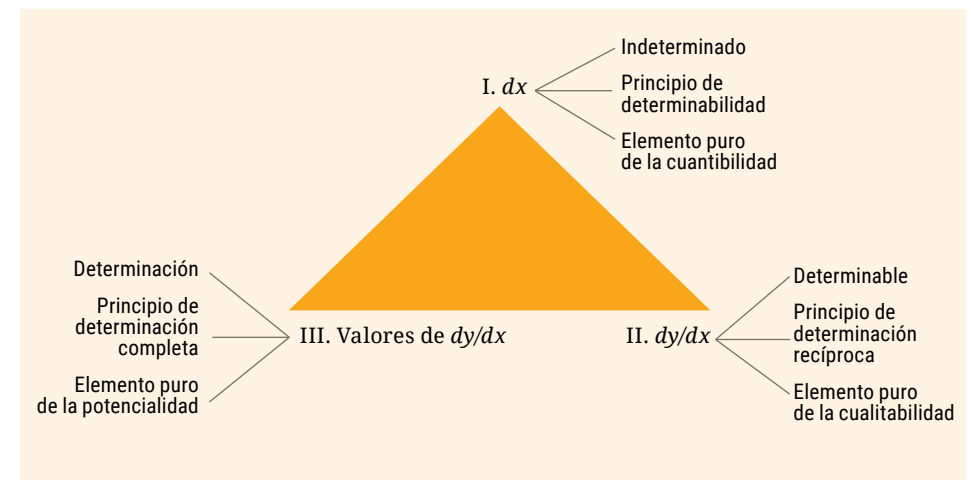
I. $dx$

Indeterminado

Principio de determinabilidad

Elemento puro de la cuantibilidad

Determinación

Principio de determinación completa

Elemento puro de la potencialidad

III. Valores de $dy/dx$

II. $dy/dx$

Determinable

Principio de determinación recíproca

Elemento puro de la cualitabilidad